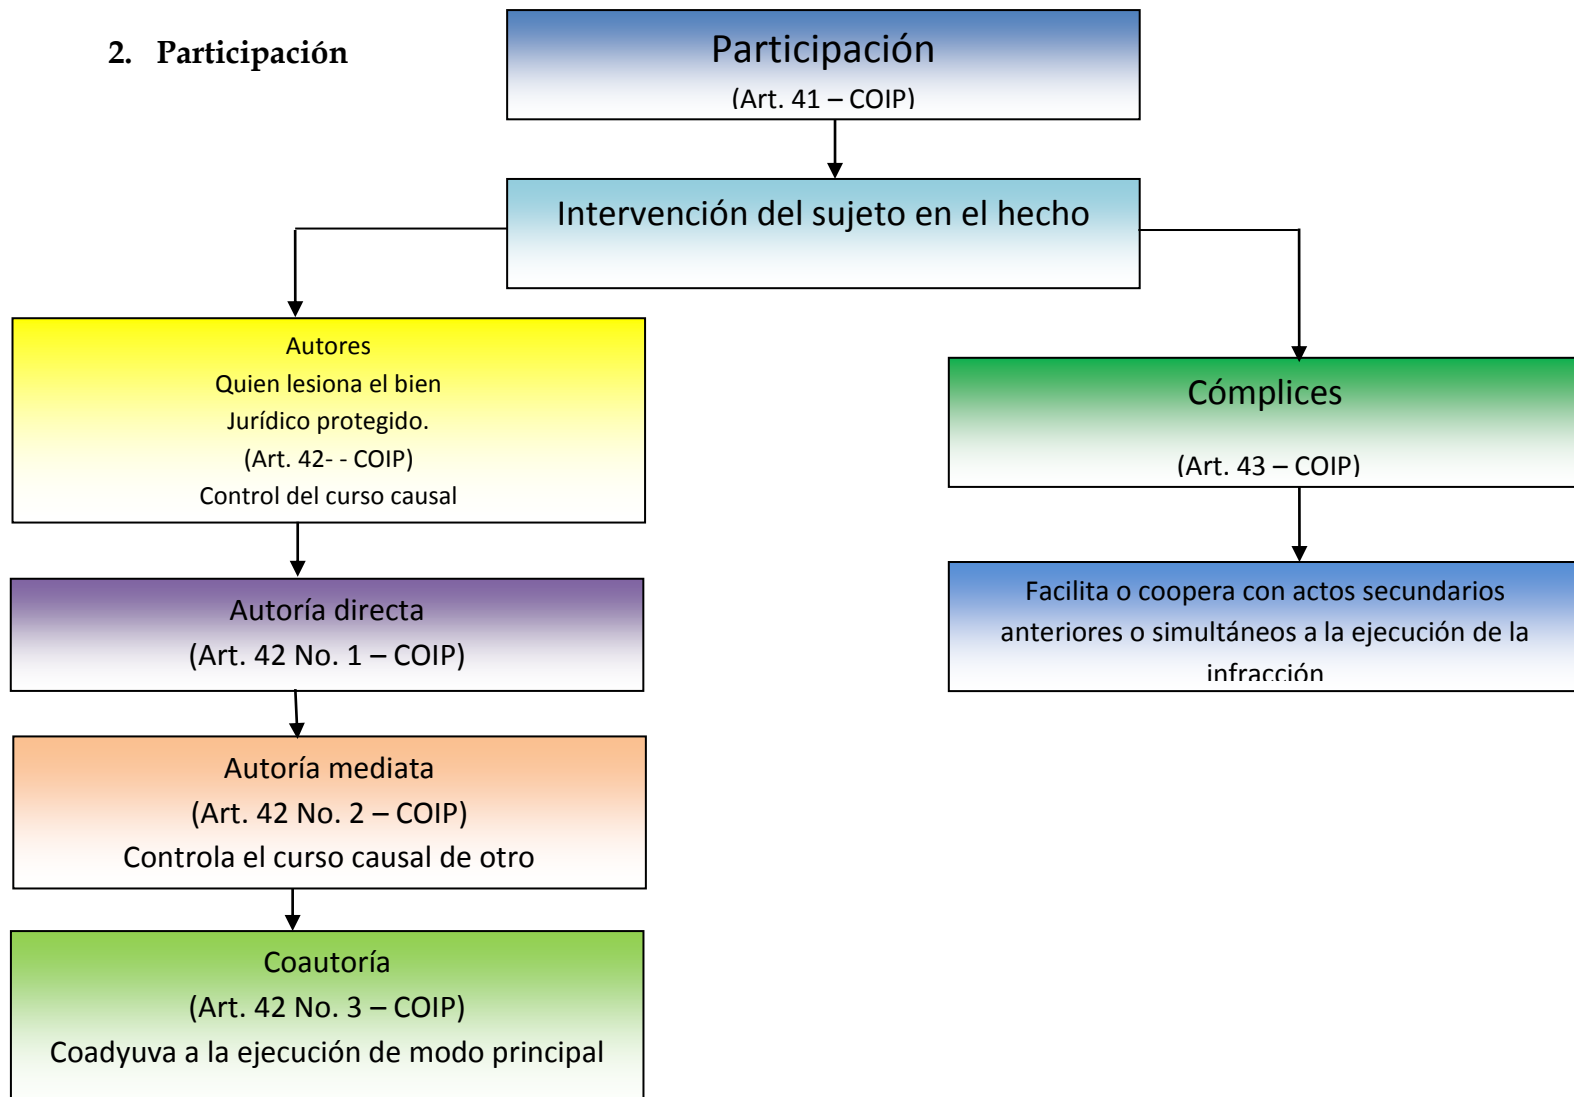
2. Participación

Participación
(Art. 41 – COIP)

Intervención del sujeto en el hecho

Autores
Quien lesiona el bien
Jurídico protegido.
(Art. 42- - COIP)
Control del curso causal

Autoría directa
(Art. 42 No. 1 – COIP)

Autoría mediata
(Art. 42 No. 2 – COIP)
Controla el curso causal de otro

Coautoría
(Art. 42 No. 3 – COIP)
Coadyuva a la ejecución de modo principal

Cómplices
(Art. 43 – COIP)

Facilita o coopera con actos secundarios anteriores o simultáneos a la ejecución de la infracción